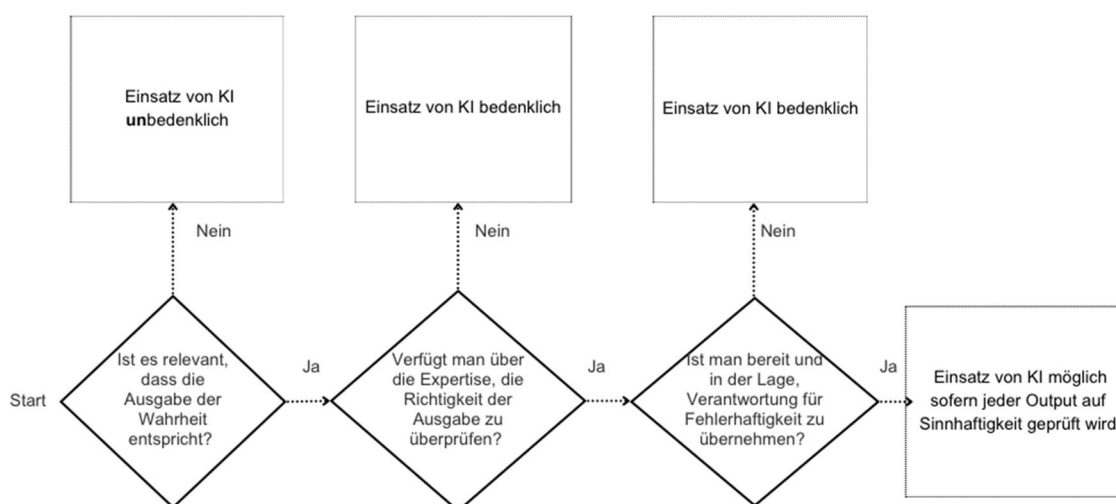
Start

Ist es relevant, dass die Ausgabe der Wahrheit entspricht?

Nein

Einsatz von KI **un**bedenklich

Ja

Verfügt man über die Expertise, die Richtigkeit der Ausgabe zu überprüfen?

Nein

Einsatz von KI bedenklich

Ja

Ist man bereit und in der Lage, Verantwortung für Fehlerhaftigkeit zu übernehmen?

Nein

Einsatz von KI bedenklich

Ja

Einsatz von KI möglich sofern jeder Output auf Sinnhaftigkeit geprüft wird